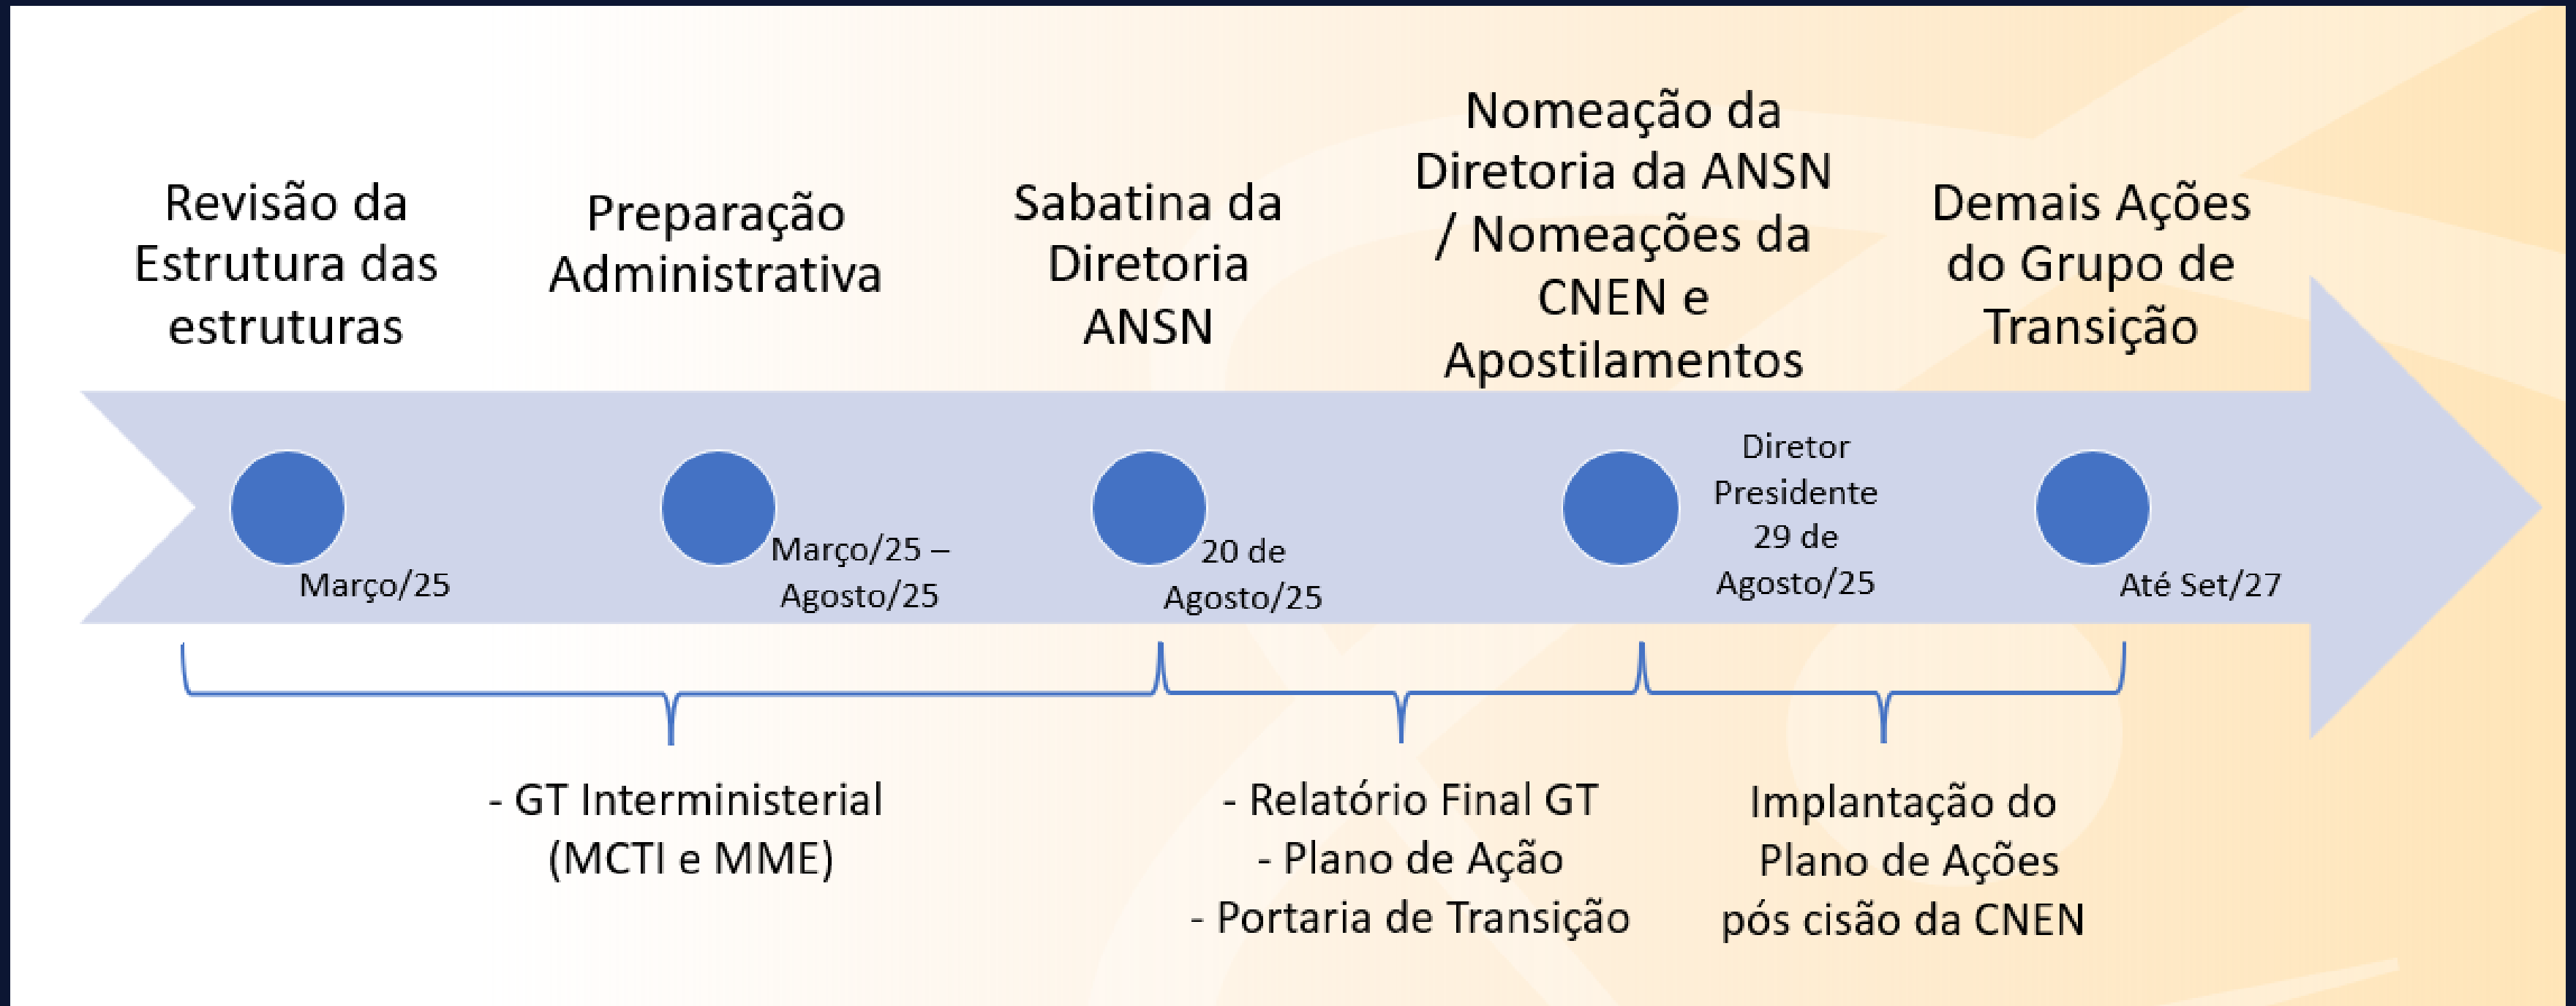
Revisão da Estrutura das estruturas

Preparação Administrativa

Sabatina da Diretoria ANSN

Nomeação da Diretoria da ANSN / Nomeações da CNEN e Apostilamentos

Demais Ações do Grupo de Transição

Março/25

Março/25 – Agosto/25

20 de Agosto/25

Diretor Presidente 29 de Agosto/25

Até Set/27

- GT Interministerial (MCTI e MME)

- Relatório Final GT
- Plano de Ação
- Portaria de Transição

Implantação do Plano de Ações pós cisão da CNEN